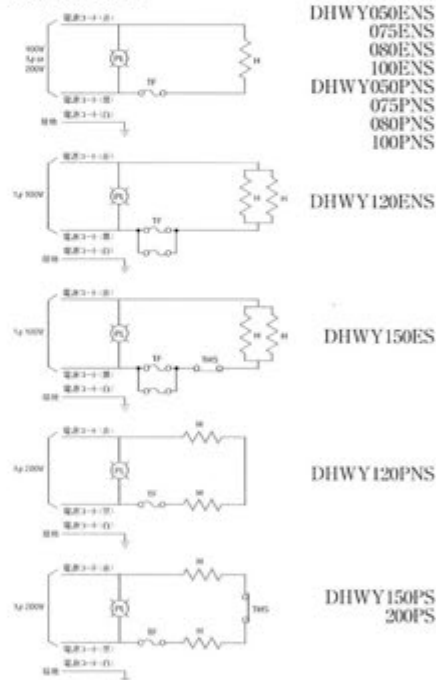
電源コード(赤)
100V
1φ or
200V
PL
H
TF
電源コード(黒)
電源コード(白)
接地

DHWY050ENS
075ENS
080ENS
100ENS
DHWY050PNS
075PNS
080PNS
100PNS

電源コード(赤)
1φ 100V
PL
H
H
TF
電源コード(黒)
電源コード(白)
接地

DHWY120ENS

電源コード(赤)
1φ 100V
PL
H
H
TF
THS
電源コード(黒)
電源コード(白)
接地

DHWY150ES

電源コード(赤)
1φ 200V
PL
H
TF
H
電源コード(黒)
電源コード(白)
接地

DHWY120PNS

電源コード(赤)
1φ 200V
PL
H
THS
TF
H
電源コード(黒)
電源コード(白)
接地

DHWY150PS
200PS